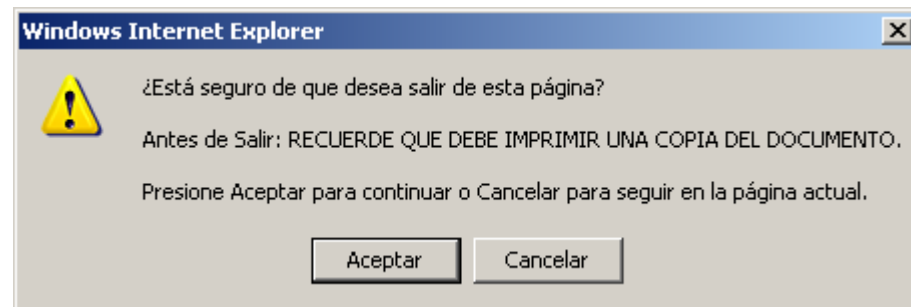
Windows Internet Explorer

X

¿Está seguro de que desea salir de esta página?

Antes de Salir: RECUERDE QUE DEBE IMPRIMIR UNA COPIA DEL DOCUMENTO.

Presione Aceptar para continuar o Cancelar para seguir en la página actual.

Aceptar

Cancelar